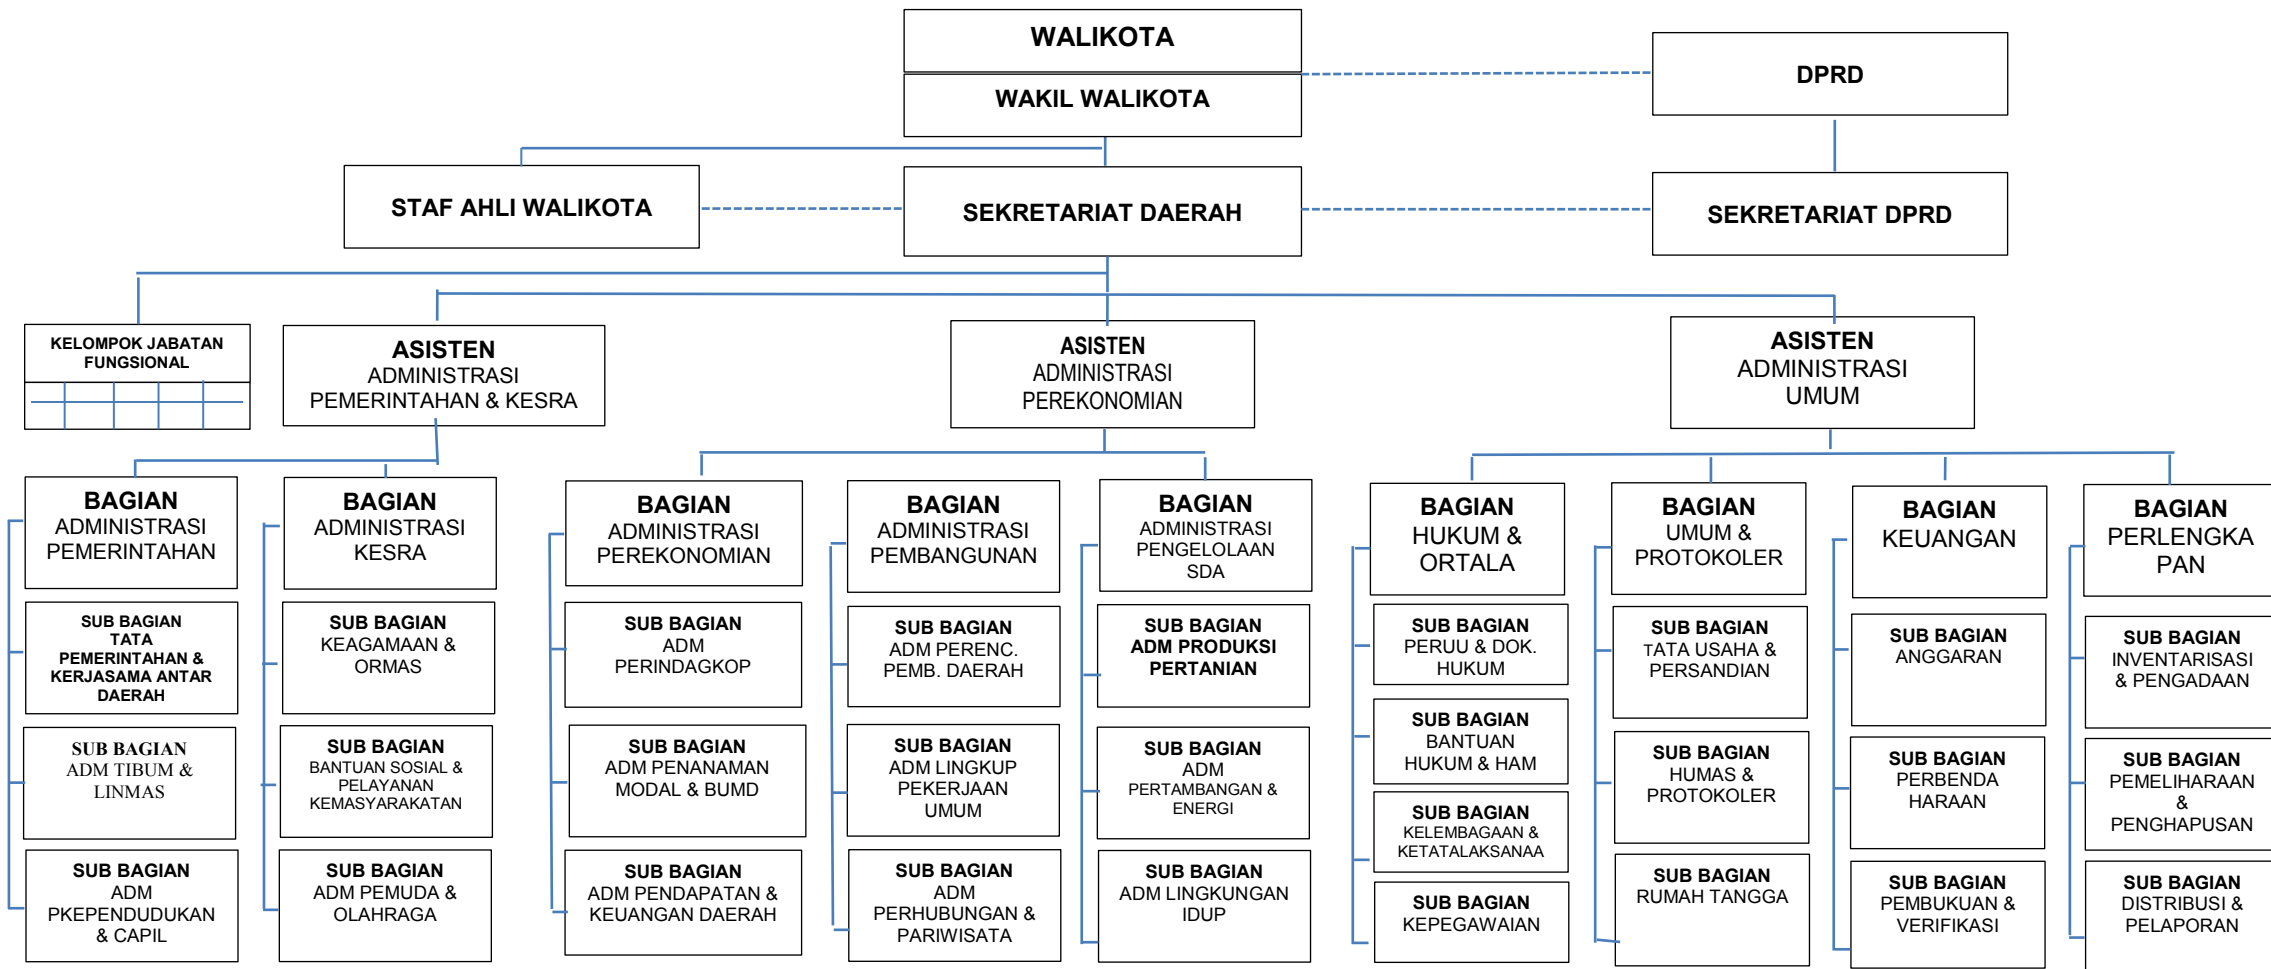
WALIKOTA

WAKIL WALIKOTA

DPRD

STAF AHLI WALIKOTA

SEKRETARIAT DAERAH

SEKRETARIAT DPRD

KELOMPOK JABATAN FUNGSIONAL

ASISTEN ADMINISTRASI PEMERINTAHAN & KESRA

ASISTEN ADMINISTRASI PEREKONOMIAN

ASISTEN ADMINISTRASI UMUM

BAGIAN ADMINISTRASI PEMERINTAHAN

SUB BAGIAN TATA PEMERINTAHAN & KERJASAMA ANTAR DAERAH

SUB BAGIAN ADM TIBUM & LINMAS

SUB BAGIAN ADM PKEPENDUDUKAN & CAPIL

BAGIAN ADMINISTRASI KESRA

SUB BAGIAN KEAGAMAAN & ORMAS

SUB BAGIAN BANTUAN SOSIAL & PELAYANAN KEMASYARAKATAN

SUB BAGIAN ADM PEMUDA & OLAHRAGA

BAGIAN ADMINISTRASI PEREKONOMIAN

SUB BAGIAN ADM PERINDAGKOP

SUB BAGIAN ADM PENANAMAN MODAL & BUMD

SUB BAGIAN ADM PENDAPATAN & KEUANGAN DAERAH

BAGIAN ADMINISTRASI PEMBANGUNAN

SUB BAGIAN ADM PERENC. PEMB. DAERAH

SUB BAGIAN ADM LINGKUP PEKERJAAN UMUM

SUB BAGIAN ADM PERHUBUNGAN & PARIWISATA

BAGIAN ADMINISTRASI PENGELOLAAN SDA

SUB BAGIAN ADM PRODUKSI PERTANIAN

SUB BAGIAN ADM PERTAMBANGAN & ENERGI

SUB BAGIAN ADM LINGKUNGAN IDUP

BAGIAN HUKUM & ORTALA

SUB BAGIAN PERUU & DOK. HUKUM

SUB BAGIAN BANTUAN HUKUM & HAM

SUB BAGIAN KELEMBAGAAN & KETATALAKSANAA

SUB BAGIAN KEPEGAWAIAN

BAGIAN UMUM & PROTOKOLER

SUB BAGIAN TATA USAHA & PERSANDIAN

SUB BAGIAN HUMAS & PROTOKOLER

SUB BAGIAN RUMAH TANGGA

BAGIAN KEUANGAN

SUB BAGIAN ANGGARAN

SUB BAGIAN PERBENDA HARAAN

SUB BAGIAN PEMBUKUAN & VERIFIKASI

BAGIAN PERLENGKA PAN

SUB BAGIAN INVENTARISASI & PENGADAAN

SUB BAGIAN PEMELIHARAAN & PENGHAPUSAN

SUB BAGIAN DISTRIBUSI & PELAPORAN